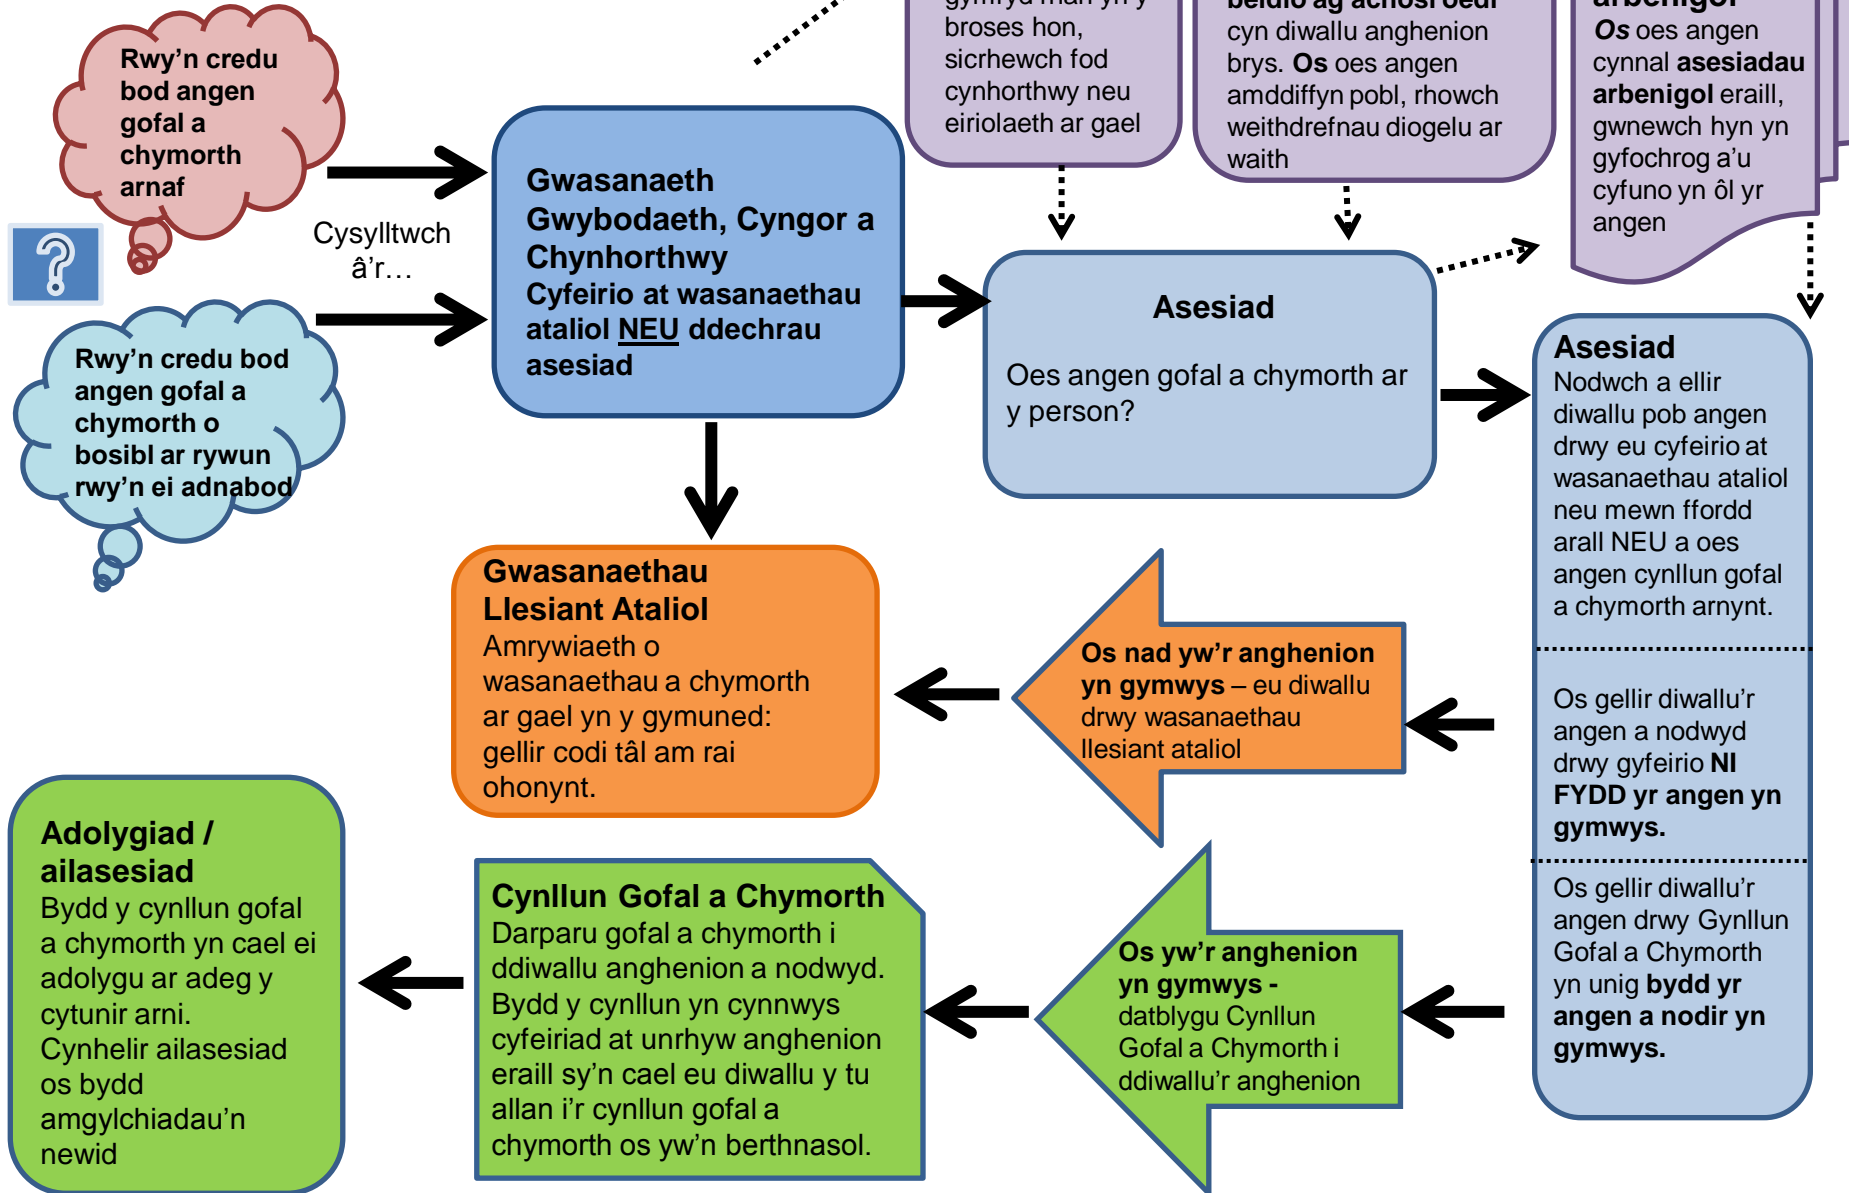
Rwy'n credu bod angen gofal a chymorth arnaf

Cysylltwch â'r…

Rwy'n credu bod angen gofal a chymorth o bosibl ar rywun rwy'n ei adnabod

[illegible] broses hon, sicrhewch fod cynhorthwy neu eiriolaeth ar gael

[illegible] cyn diwallu anghenion brys. Os oes angen amddiffyn pobl, rhowch weithdrefnau diogelu ar waith

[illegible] Os oes angen cynnal asesiadau arbenigol eraill, gwnewch hyn yn gyfochrog a'u cyfuno yn ôl yr angen

Gwasanaeth Gwybodaeth, Cyngor a Chynhorthwy
Cyfeirio at wasanaethau ataliol NEU ddechrau asesiad

Asesiad
Oes angen gofal a chymorth ar y person?

Asesiad
Nodwch a ellir diwallu pob angen drwy eu cyfeirio at wasanaethau ataliol neu mewn ffordd arall NEU a oes angen cynllun gofal a chymorth arnynt.

Os gellir diwallu'r angen a nodwyd drwy gyfeirio NI FYDD yr angen yn gymwys.

Os gellir diwallu'r angen drwy Gynllun Gofal a Chymorth yn unig bydd yr angen a nodir yn gymwys.

Gwasanaethau Llesiant Ataliol
Amrywiaeth o wasanaethau a chymorth ar gael yn y gymuned: gellir codi tâl am rai ohonynt.

Os nad yw'r anghenion yn gymwys – eu diwallu drwy wasanaethau llesiant ataliol

Adolygiad / ailasesiad
Bydd y cynllun gofal a chymorth yn cael ei adolygu ar adeg y cytunir arni. Cynhelir ailasesiad os bydd amgylchiadau'n newid

Cynllun Gofal a Chymorth
Darparu gofal a chymorth i ddiwallu anghenion a nodwyd. Bydd y cynllun yn cynnwys cyfeiriad at unrhyw anghenion eraill sy'n cael eu diwallu y tu allan i'r cynllun gofal a chymorth os yw'n berthnasol.

Os yw'r anghenion yn gymwys - datblygu Cynllun Gofal a Chymorth i ddiwallu'r anghenion